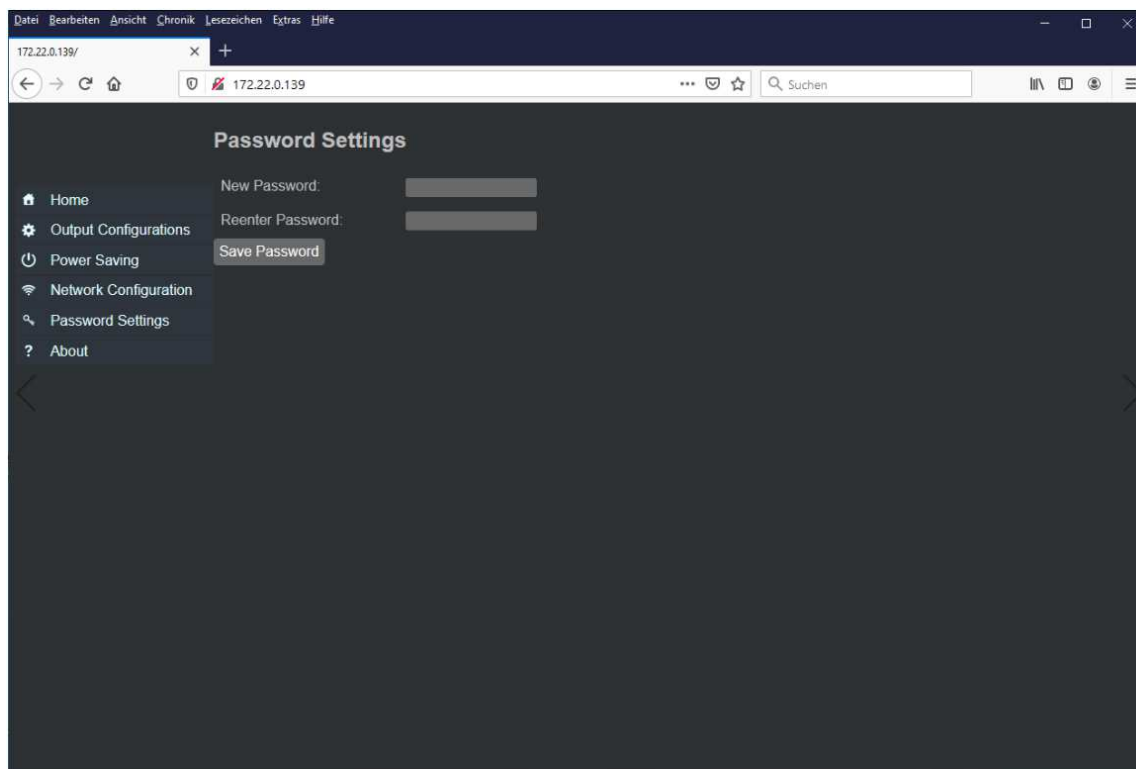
Datei Bearbeiten Ansicht Chronik Lesezeichen Extras Hilfe

172.22.0.139/

172.22.0.139

Suchen

Password Settings

Home
Output Configurations
Power Saving
Network Configuration
Password Settings
? About

New Password:

Reenter Password:

Save Password